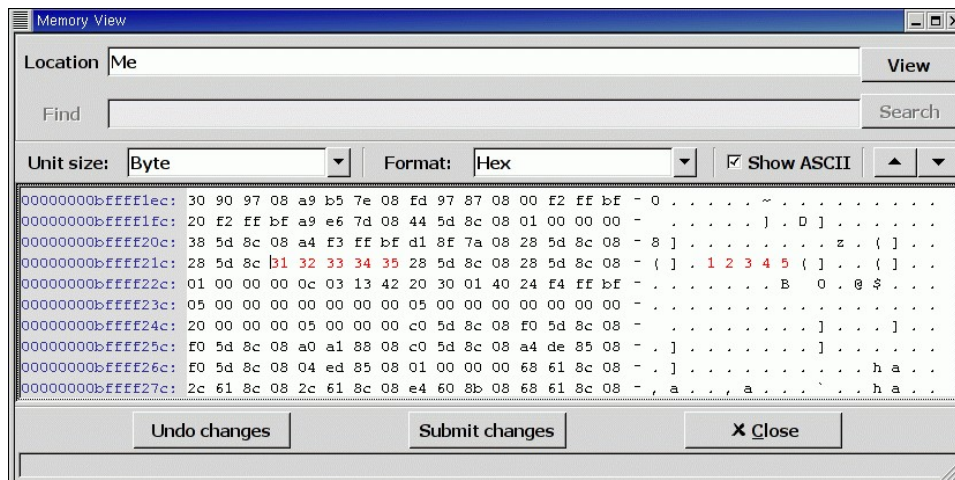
Memory View

Location Me

View

Find

Search

Unit size: Byte

Format: Hex

☑ Show ASCII

00000000bffff1ec: 30 90 97 08 a9 b5 7e 08 fd 97 87 08 00 f2 ff bf - 0 . . . . . ~ . . . . . . . . .
00000000bffff1fc: 20 f2 ff bf a9 e6 7d 08 44 5d 8c 08 01 00 00 00 - . . . . . . } . D ] . . . . . .
00000000bffff20c: 38 5d 8c 08 a4 f3 ff bf d1 8f 7a 08 28 5d 8c 08 - 8 ] . . . . . . . . z . ( ] . .
00000000bffff21c: 28 5d 8c 31 32 33 34 35 28 5d 8c 08 28 5d 8c 08 - ( ] . 1 2 3 4 5 ( ] . . ( ] . .
00000000bffff22c: 01 00 00 00 0c 03 13 42 20 30 01 40 24 f4 ff bf - . . . . . . . B 0 . @ $ . . .
00000000bffff23c: 05 00 00 00 00 00 00 00 05 00 00 00 00 00 00 00 - . . . . . . . . . . . . . . . .
00000000bffff24c: 20 00 00 00 05 00 00 00 c0 5d 8c 08 f0 5d 8c 08 - . . . . . . . . ] . . . ] . .
00000000bffff25c: f0 5d 8c 08 a0 a1 88 08 c0 5d 8c 08 a4 de 85 08 - . ] . . . . . . . ] . . . . . .
00000000bffff26c: f0 5d 8c 08 04 ed 85 08 01 00 00 00 68 61 8c 08 - . ] . . . . . . . . . . h a . .
00000000bffff27c: 2c 61 8c 08 2c 61 8c 08 e4 60 8b 08 68 61 8c 08 - , a . . , a . . . ` . . h a . .

Undo changes

Submit changes

X Close